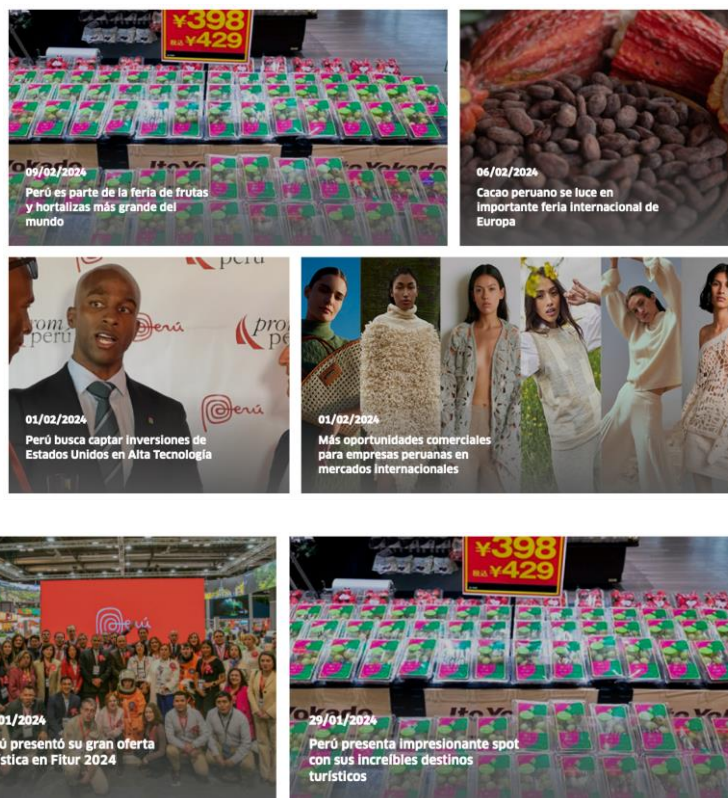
¥398
税込 ¥429

Ito Yokado

09/02/2024

Perú es parte de la feria de frutas y hortalizas más grande del mundo

06/02/2024

Cacao peruano se luce en importante feria internacional de Europa

promperú

Perú

01/02/2024

Perú busca captar inversiones de Estados Unidos en Alta Tecnología

01/02/2024

Más oportunidades comerciales para empresas peruanas en mercados internacionales

Perú

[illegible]01/2024

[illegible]ú presentó su gran oferta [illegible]ística en Fitur 2024

¥398
税込 ¥429

Yokado

29/01/2024

Perú presenta impresionante spot con sus increíbles destinos turísticos